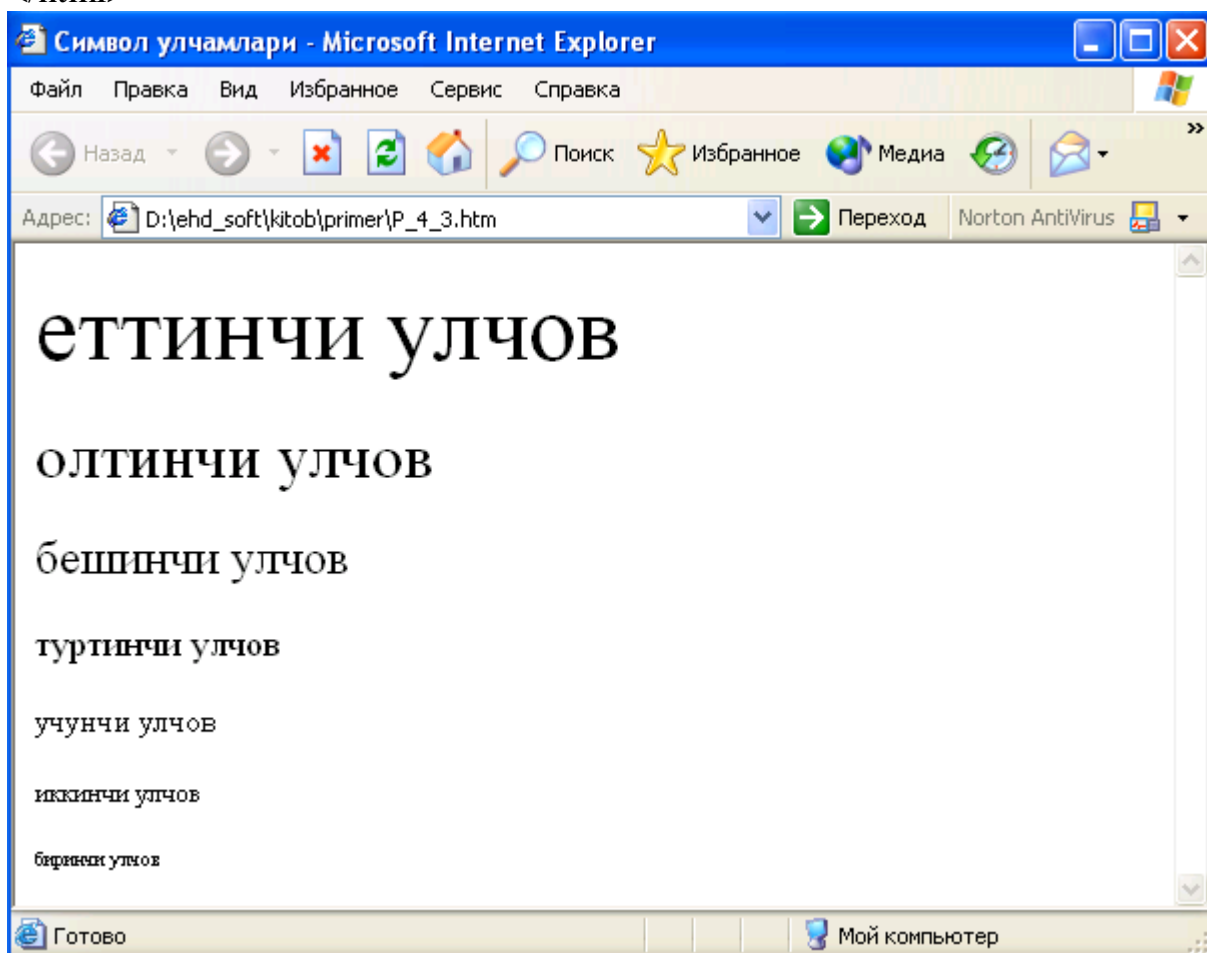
Символ улчамлари - Microsoft Internet Explorer

Файл Правка Вид Избранное Сервис Справка

Назад Поиск Избранное Медиа

Адрес: D:\ehd_soft\kitob\primer\P_4_3.htm Переход Norton AntiVirus

еттинчи улчов

олтинчи улчов

бешинчи улчов

туртинчи улчов

учунчи улчов

иккинчи улчов

биринчи улчов

Готово Мой компьютер